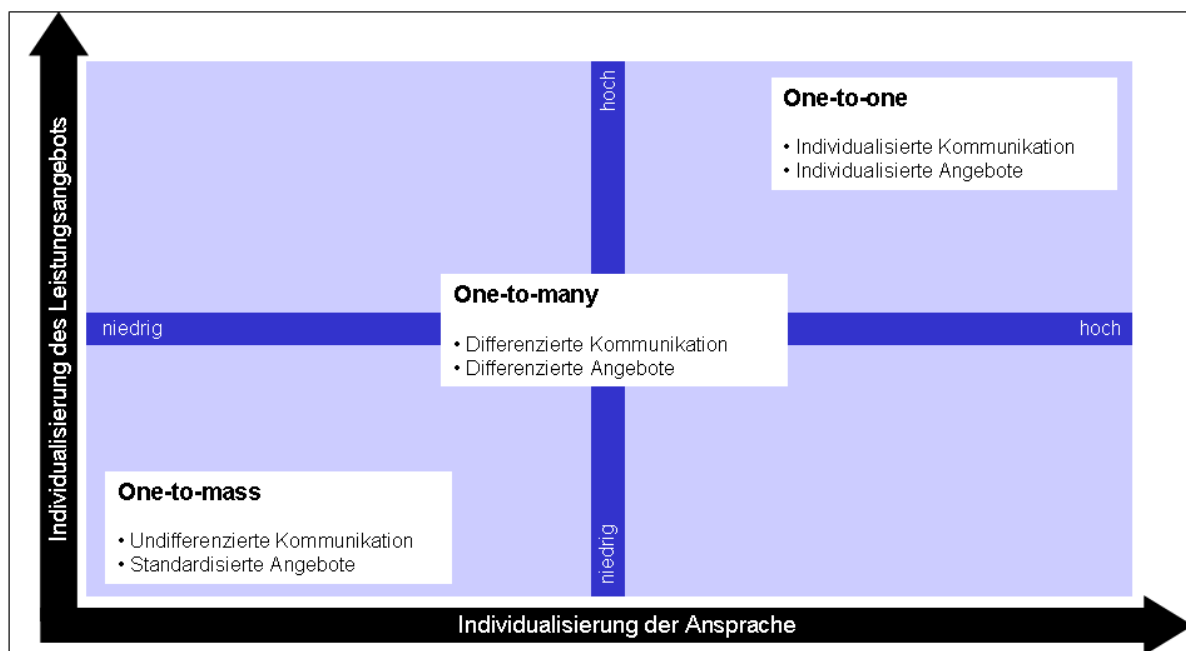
Individualisierung des Leistungsangebots

hoch

One-to-one

• Individualisierte Kommunikation
• Individualisierte Angebote

niedrig

One-to-many

• Differenzierte Kommunikation
• Differenzierte Angebote

hoch

One-to-mass

• Undifferenzierte Kommunikation
• Standardisierte Angebote

niedrig

Individualisierung der Ansprache